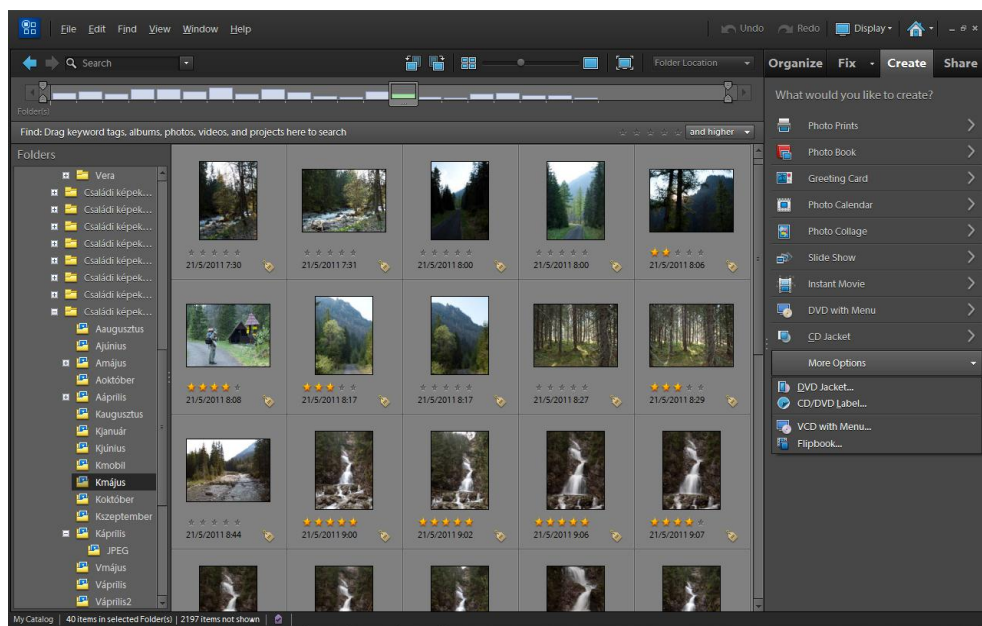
File Edit Find View Window Help

Undo Redo Display

Search

Folder Location

Organize Fix Create Share

Folder(s)

What would you like to create?

Find: Drag keyword tags, albums, photos, videos, and projects here to search

and higher

Folders

Vera
Családi képek...
Családi képek...
Családi képek...
Családi képek...
Családi képek...
Családi képek...
Családi képek...
Családi képek...
Aaugusztus
Ajúnius
Amájus
Aoktóber
Aáprilis
Kaugusztus
Kjanuár
Kjúnius
Kmobil
Kmájus
Koktóber
Kszeptember
Káprilis
JPEG
Vmájus
Váprilis
Váprilis2

21/5/2011 7:30
21/5/2011 7:31
21/5/2011 8:00
21/5/2011 8:00
21/5/2011 8:06
21/5/2011 8:08
21/5/2011 8:17
21/5/2011 8:17
21/5/2011 8:27
21/5/2011 8:29
21/5/2011 8:44
21/5/2011 9:00
21/5/2011 9:02
21/5/2011 9:06
21/5/2011 9:07

Photo Prints
Photo Book
Greeting Card
Photo Calendar
Photo Collage
Slide Show
Instant Movie
DVD with Menu
CD Jacket
More Options
DVD Jacket...
CD/DVD Label...
VCD with Menu...
Flipbook...

My Catalog | 40 items in selected Folder(s) | 2197 items not shown